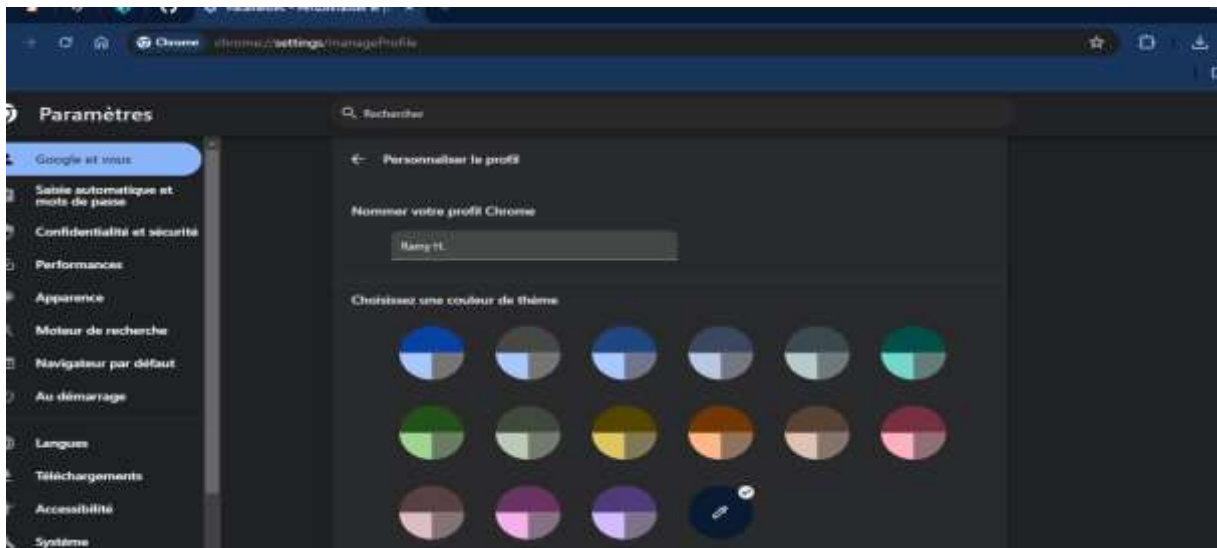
Chrome chrome://settings/manageProfile

Paramètres

Rechercher

Google et vous
Saisie automatique et mots de passe
Confidentialité et sécurité
Performances
Apparence
Moteur de recherche
Navigateur par défaut
Au démarrage
Langues
Téléchargements
Accessibilité
Système

← Personnaliser le profil

Nommer votre profil Chrome

Ramy H.

Choisissez une couleur de thème